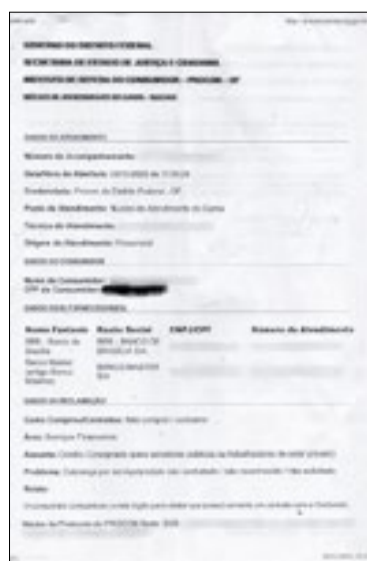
GOVERNO DO DISTRITO FEDERAL
SECRETARIA DE ESTADO DE JUSTIÇA E CIDADANIA
INSTITUTO DE DEFESA DO CONSUMIDOR - PROCON - DF
NÚCLEO DE ATENDIMENTO DO GAMA - NAGAM

DADOS DO ATENDIMENTO

Número do Acompanhamento:

Data/Hora da Abertura: 10/11/2020 às 17:35:24

Entidade(s): Procon do Distrito Federal - DF

Posto de Atendimento: Núcleo de Atendimento do Gama

Técnico do Atendimento:

Origem do Atendimento: Presencial

DADOS DO CONSUMIDOR

Nome do Consumidor:
CPF do Consumidor:

DADOS DO(S) FORNECEDOR(ES)

| Nome Fantasia | Razão Social | CNPJ/CPF | Número do Atendimento |
|---|---|---|---|
| BRB - Banco de Brasília | BRB - BANCO DE BRASILIA S/A | | |
| Banco Master (antigo Banco Máxima) | BANCO MASTER S/A | | |

DADOS DA RECLAMAÇÃO

Conta Compra/Contrato: Não compra / contrato

Área: Serviços Financeiros

Assunto: Crédito Consignado (para aposentados e/ou pensionistas do INSS)

Problema: Cobrança por serviço/produto não contratado / não reconhecido / não solicitado

Relato:

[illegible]

Nosso nº Protocolo do PROCON Rede: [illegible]